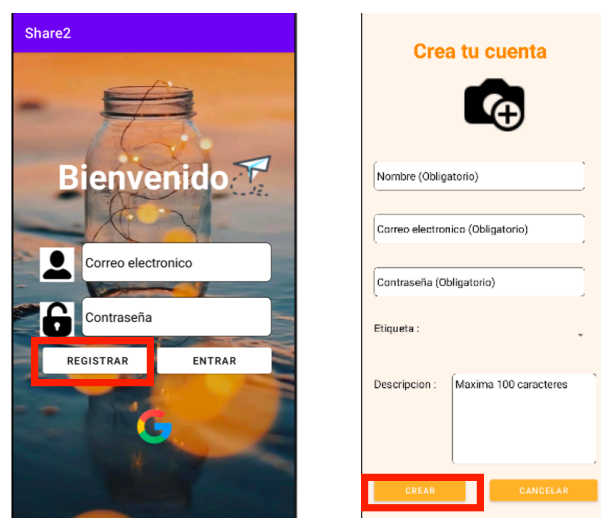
Share2

Bienvenido

Correo electronico

Contraseña

REGISTRAR

ENTRAR

Crea tu cuenta

Nombre (Obligatorio)

Correo electronico (Obligatorio)

Contraseña (Obligatorio)

Etiqueta :

Descripcion :

Maxima 100 caracteres

CREAR

CANCELAR